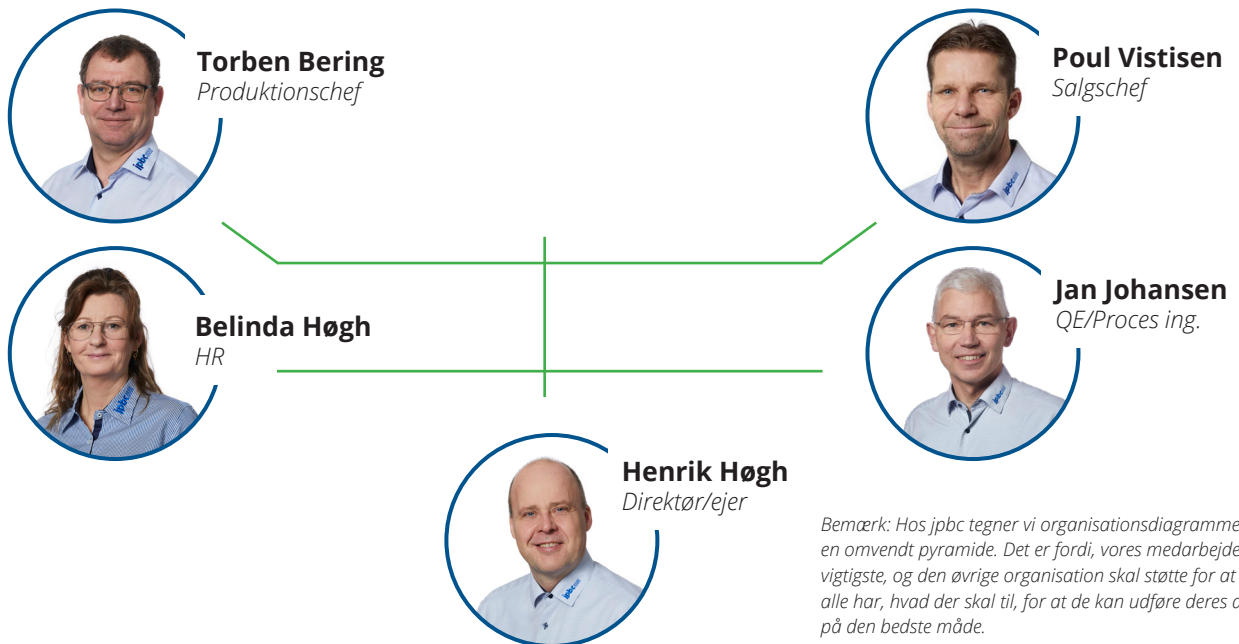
Torben Bering
Produktionschef

Poul Vistisen
Salgschef

Belinda Høgh
HR

Jan Johansen
QE/Proces ing.

Henrik Høgh
Direktør/ejer

Bemærk: Hos jpbc tegner vi organisationsdiagramme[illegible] en omvendt pyramide. Det er fordi, vores medarbejde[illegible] vigtigste, og den øvrige organisation skal støtte for at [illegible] alle har, hvad der skal til, for at de kan udføre deres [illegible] på den bedste måde.